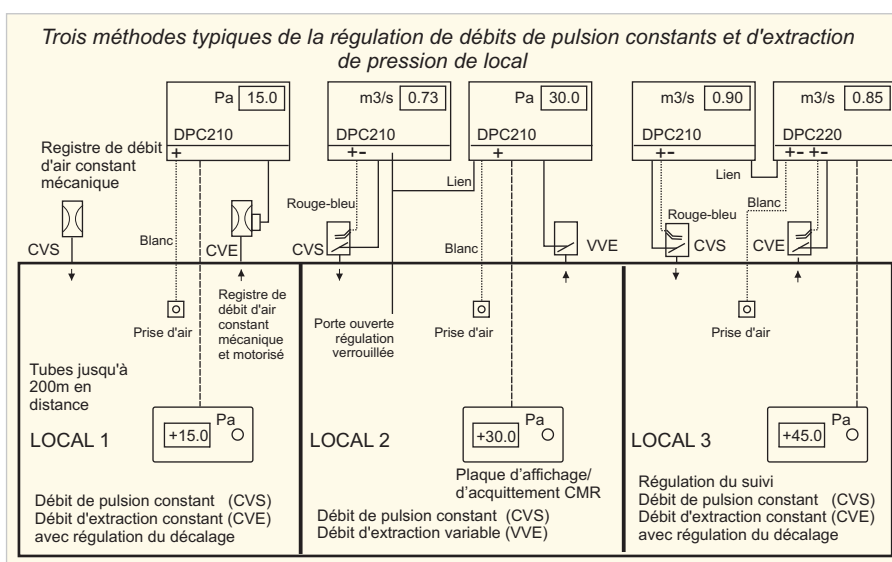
Trois méthodes typiques de la régulation de débits de pulsion constants et d'extraction de pression de local

Pa 15.0
DPC210
+

Registre de débit d'air constant mécanique

CVS

Blanc

CVE

Registre de débit d'air constant mécanique et motorisé

Prise d'air

Tubes jusqu'à 200m en distance

Pa
+15.0

LOCAL 1

Débit de pulsion constant (CVS)
Débit d'extraction constant (CVE)
avec régulation du décalage

m3/s 0.73
DPC210
+-

Pa 30.0
DPC210
+

Lien

Rouge-bleu

CVS

Blanc

VVE

Porte ouverte régulation verrouillée

Prise d'air

Pa
+30.0

LOCAL 2

Plaque d'affichage/ d'acquittement CMR

Débit de pulsion constant (CVS)
Débit d'extraction variable (VVE)

m3/s 0.90
DPC210
+-

m3/s 0.85
DPC220
+- +-

Lien

Rouge-bleu

Blanc

CVS

CVE

Prise d'air

Pa
+45.0

LOCAL 3

Régulation du suivi
Débit de pulsion constant (CVS)
Débit d'extraction constant (CVE)
avec régulation du décalage